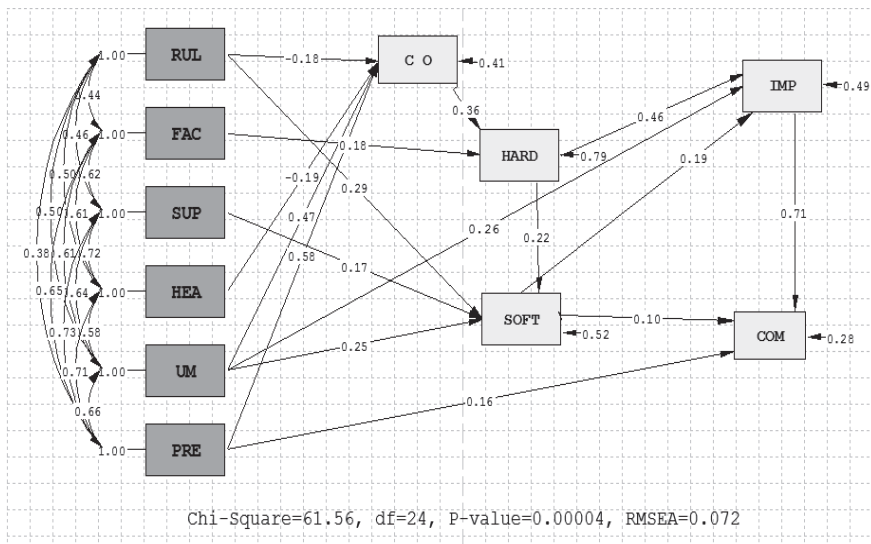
1.00 RUL
1.00 FAC
1.00 SUP
1.00 HEA
1.00 UM
1.00 PRE

0.44
0.46
0.50
0.62
0.50
0.61
0.38
0.61
0.72
0.65
0.64
0.73
0.58
0.71
0.66

C O
0.41
-0.18
0.36
HARD
0.79
0.18
-0.19
0.29
0.47
0.58
IMP
0.49
0.46
0.19
0.26
0.22
0.17
0.71
SOFT
0.52
0.10
0.25
COM
0.28
0.16

Chi-Square=61.56, df=24, P-value=0.00004, RMSEA=0.072